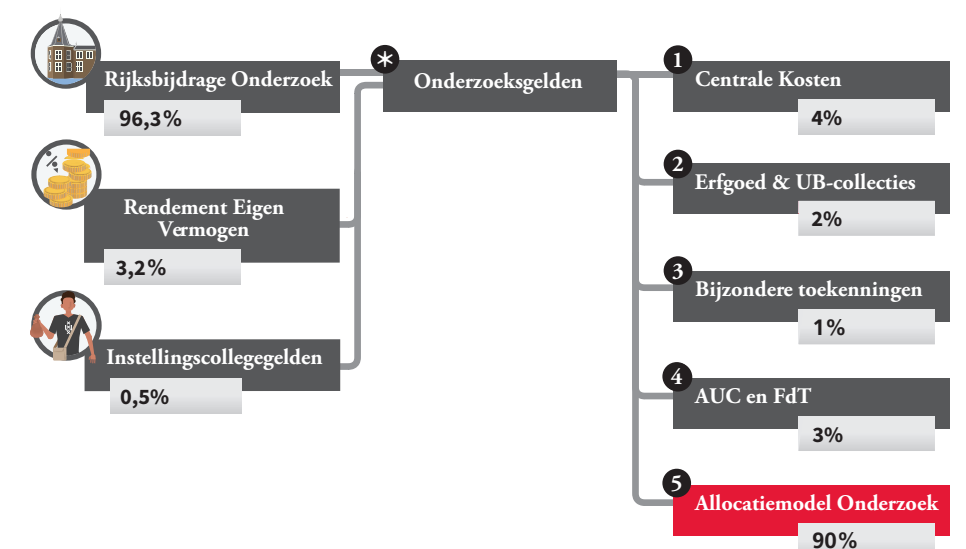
Rijksbijdrage Onderzoek
96,3%

Rendement Eigen Vermogen
3,2%

Instellingscollegegelden
0,5%

*
Onderzoeksgelden

1
Centrale Kosten
4%

2
Erfgoed & UB-collecties
2%

3
Bijzondere toekenningen
1%

4
AUC en FdT
3%

5
Allocatiemodel Onderzoek
90%